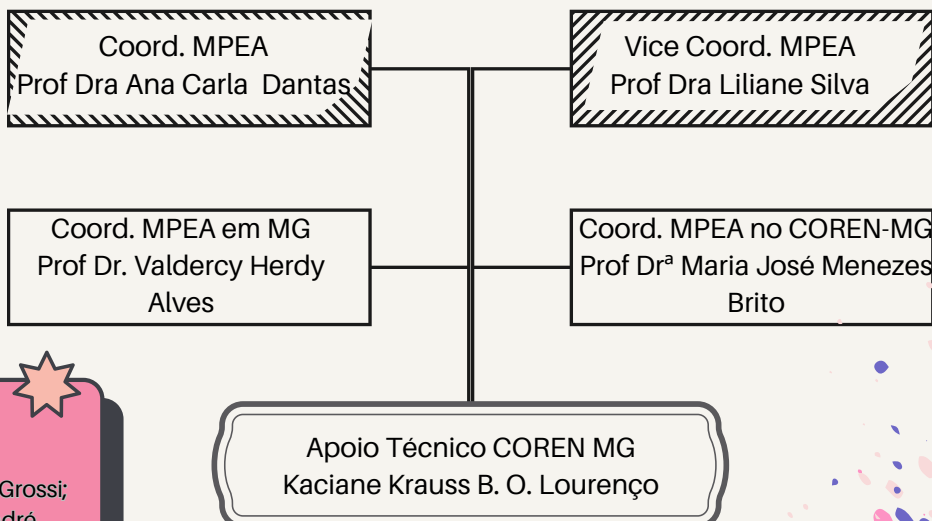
Coord. MPEA
Prof Dra Ana Carla Dantas

Vice Coord. MPEA
Prof Dra Liliane Silva

Coord. MPEA em MG
Prof Dr. Valdercy Herdy Alves

Coord. MPEA no COREN-MG
Prof Drª Maria José Menezes Brito

Apoio Técnico COREN MG
Kaciane Krauss B. O. Lourenço

Grossi;
dró